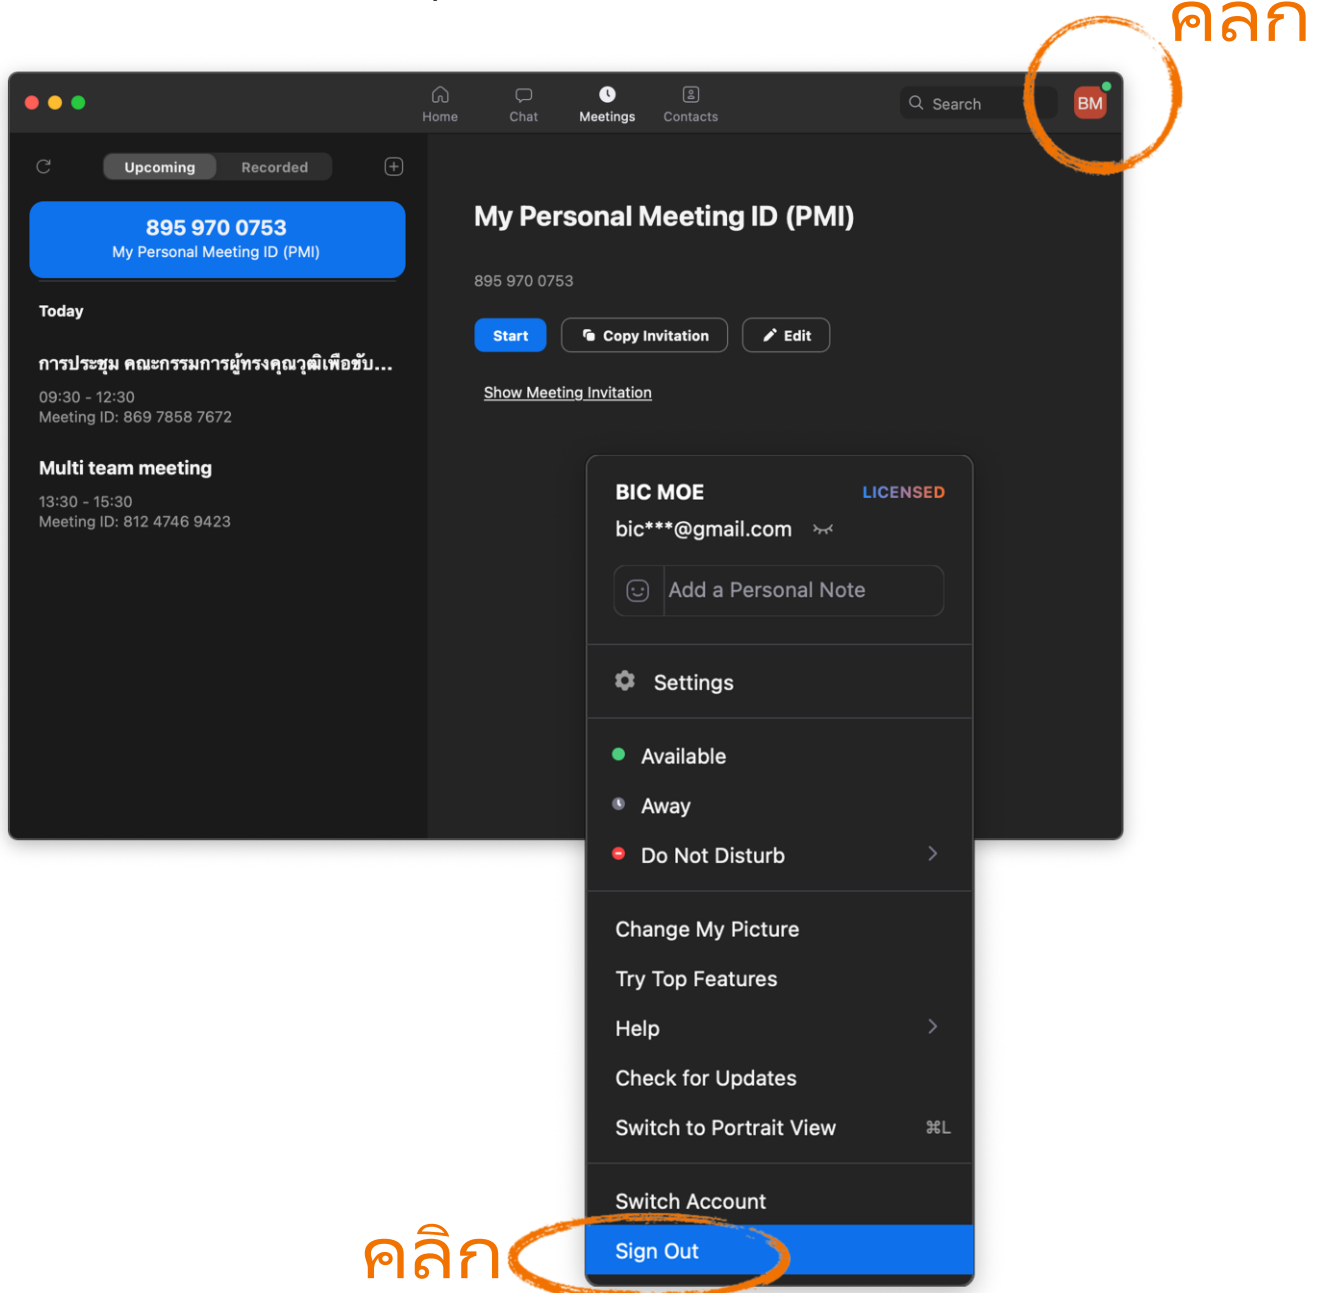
คลิก

Home Chat Meetings Contacts

Search

BM

Upcoming Recorded

895 970 0753
My Personal Meeting ID (PMI)

Today

การประชุม คณะกรรมการผู้ทรงคุณวุฒิเพื่อขับ...
09:30 - 12:30
Meeting ID: 869 7858 7672

Multi team meeting
13:30 - 15:30
Meeting ID: 812 4746 9423

My Personal Meeting ID (PMI)

895 970 0753

Start Copy Invitation Edit

Show Meeting Invitation

BIC MOE LICENSED
bic***@gmail.com

Add a Personal Note

Settings

Available
Away
Do Not Disturb

Change My Picture
Try Top Features
Help
Check for Updates
Switch to Portrait View ⌘L

Switch Account
Sign Out

คลิก